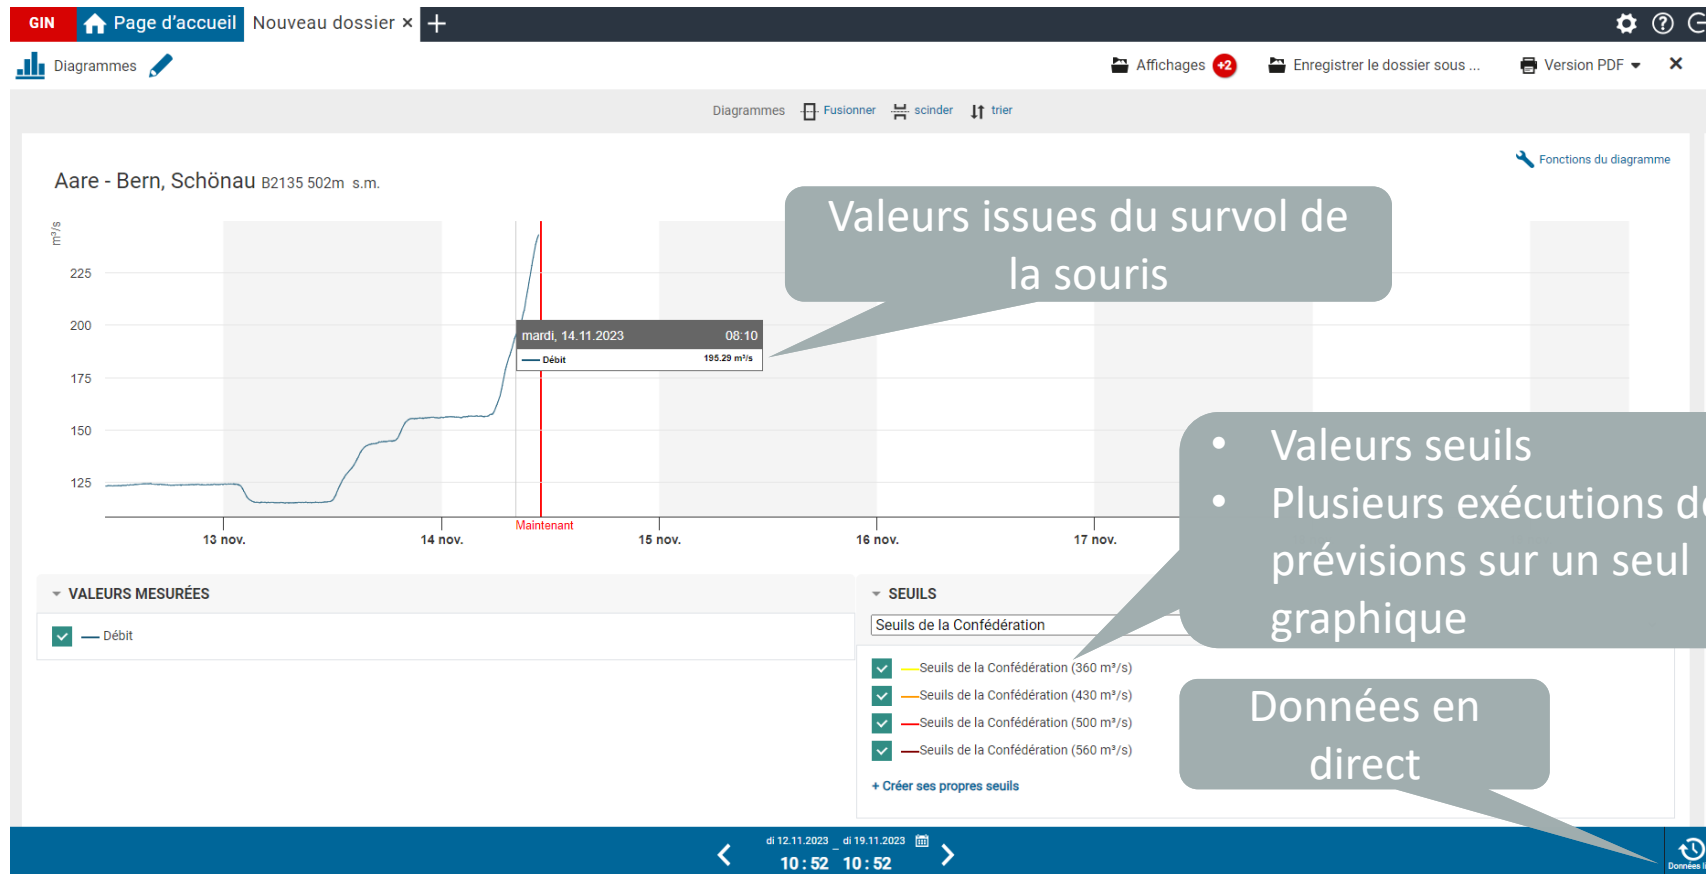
GIN Page d'accueil Nouveau dossier × +

Diagrammes

Affichages +2 Enregistrer le dossier sous ... Version PDF ×

Diagrammes Fusionner scinder trier

Fonctions du diagramme

Aare - Bern, Schönau B2135 502m s.m.

Valeurs issues du survol de la souris

m³/s

225

200

175

150

125

mardi, 14.11.2023 08:10
— Débit 195.29 m³/s

Maintenant

13 nov. 14 nov. 15 nov. 16 nov. 17 nov.

• Valeurs seuils
• Plusieurs exécutions d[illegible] prévisions sur un seul graphique

VALEURS MESURÉES

— Débit

SEUILS

Seuils de la Confédération

Seuils de la Confédération (360 m³/s)
Seuils de la Confédération (430 m³/s)
Seuils de la Confédération (500 m³/s)
Seuils de la Confédération (560 m³/s)

+ Créer ses propres seuils

Données en direct

di 12.11.2023 _ di 19.11.2023
10 : 52 10 : 52

Données l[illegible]